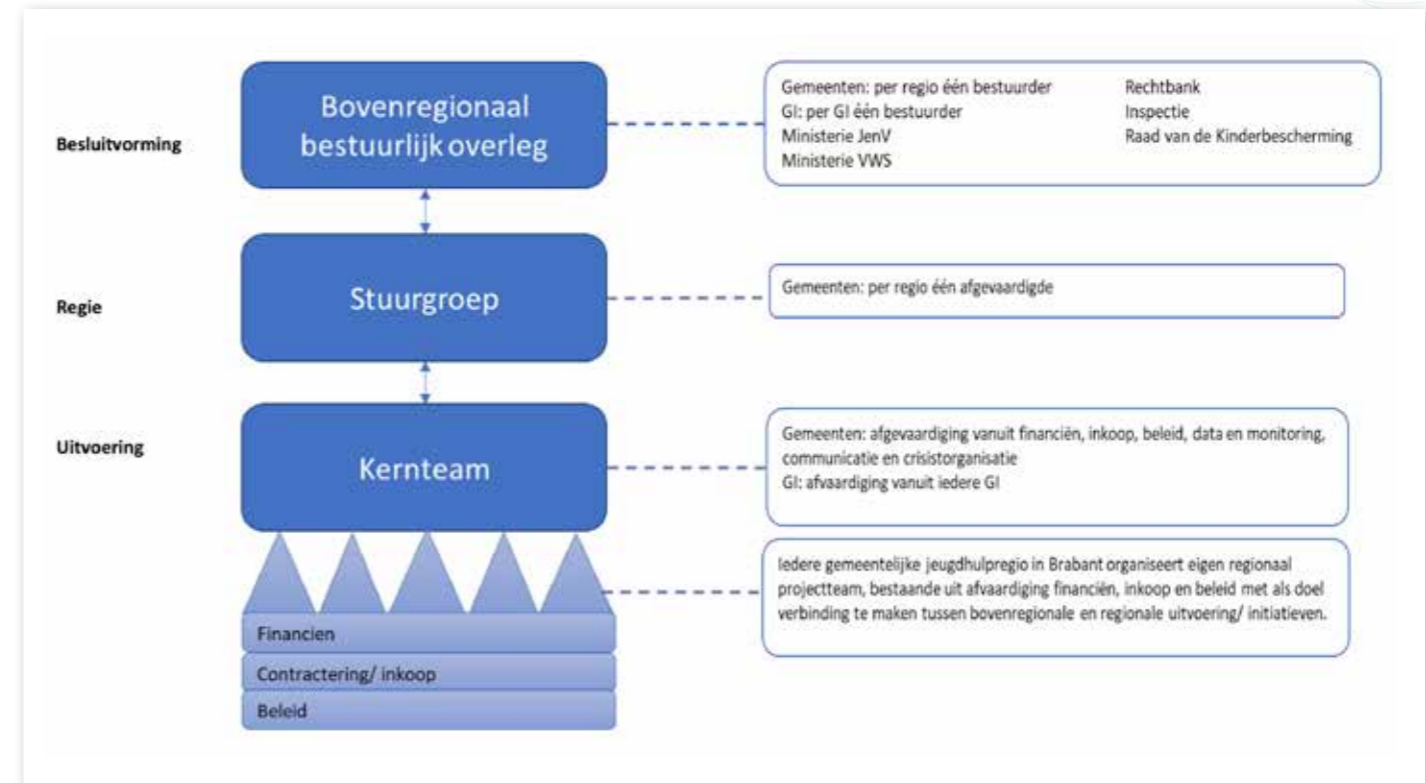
Besluitvorming

Bovenregionaal bestuurlijk overleg

Gemeenten: per regio één bestuurder
GI: per GI één bestuurder
Ministerie JenV
Ministerie VWS

Rechtbank
Inspectie
Raad van de Kinderbescherming

Regie

Stuurgroep

Gemeenten: per regio één afgevaardigde

Uitvoering

Kernteam

Gemeenten: afgevaardiging vanuit financiën, inkoop, beleid, data en monitoring, communicatie en crisistorganisatie
GI: afvaardiging vanuit iedere GI

Iedere gemeentelijke jeugdhulpregio in Brabant organiseert eigen regionaal projectteam, bestaande uit afvaardiging financiën, inkoop en beleid met als doel verbinding te maken tussen bovenregionale en regionale uitvoering/ initiatieven.

Financien
Contractering/ inkoop
Beleid